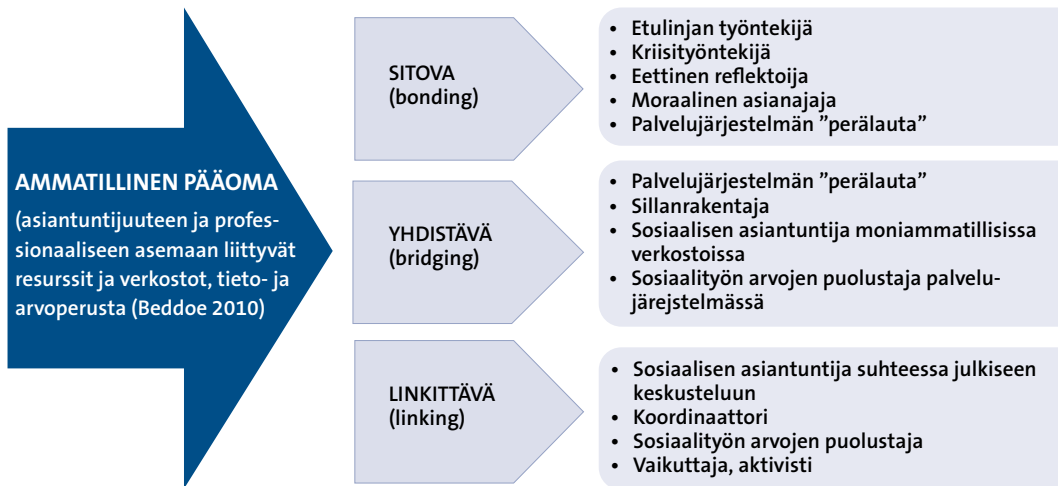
AMMATILLINEN PÄÄOMA

(asiantuntijuuteen ja professionaaliseen asemaan liittyvät resurssit ja verkostot, tieto- ja arvoperusta (Beddoe 2010)

SITOVA
(bonding)

• Etulinjan työntekijä
• Kriisityöntekijä
• Eettinen reflektoija
• Moraalinen asianajaja
• Palvelujärjestelmän ”perälauta”

YHDISTÄVÄ
(bridging)

• Palvelujärjestelmän ”perälauta”
• Sillanrakentaja
• Sosiaalisen asiantuntija moniammatillisissa verkostoissa
• Sosiaalityön arvojen puolustaja palvelujärjestelmässä

LINKITTÄVÄ
(linking)

• Sosiaalisen asiantuntija suhteessa julkiseen keskusteluun
• Koordinaattori
• Sosiaalityön arvojen puolustaja
• Vaikuttaja, aktivisti